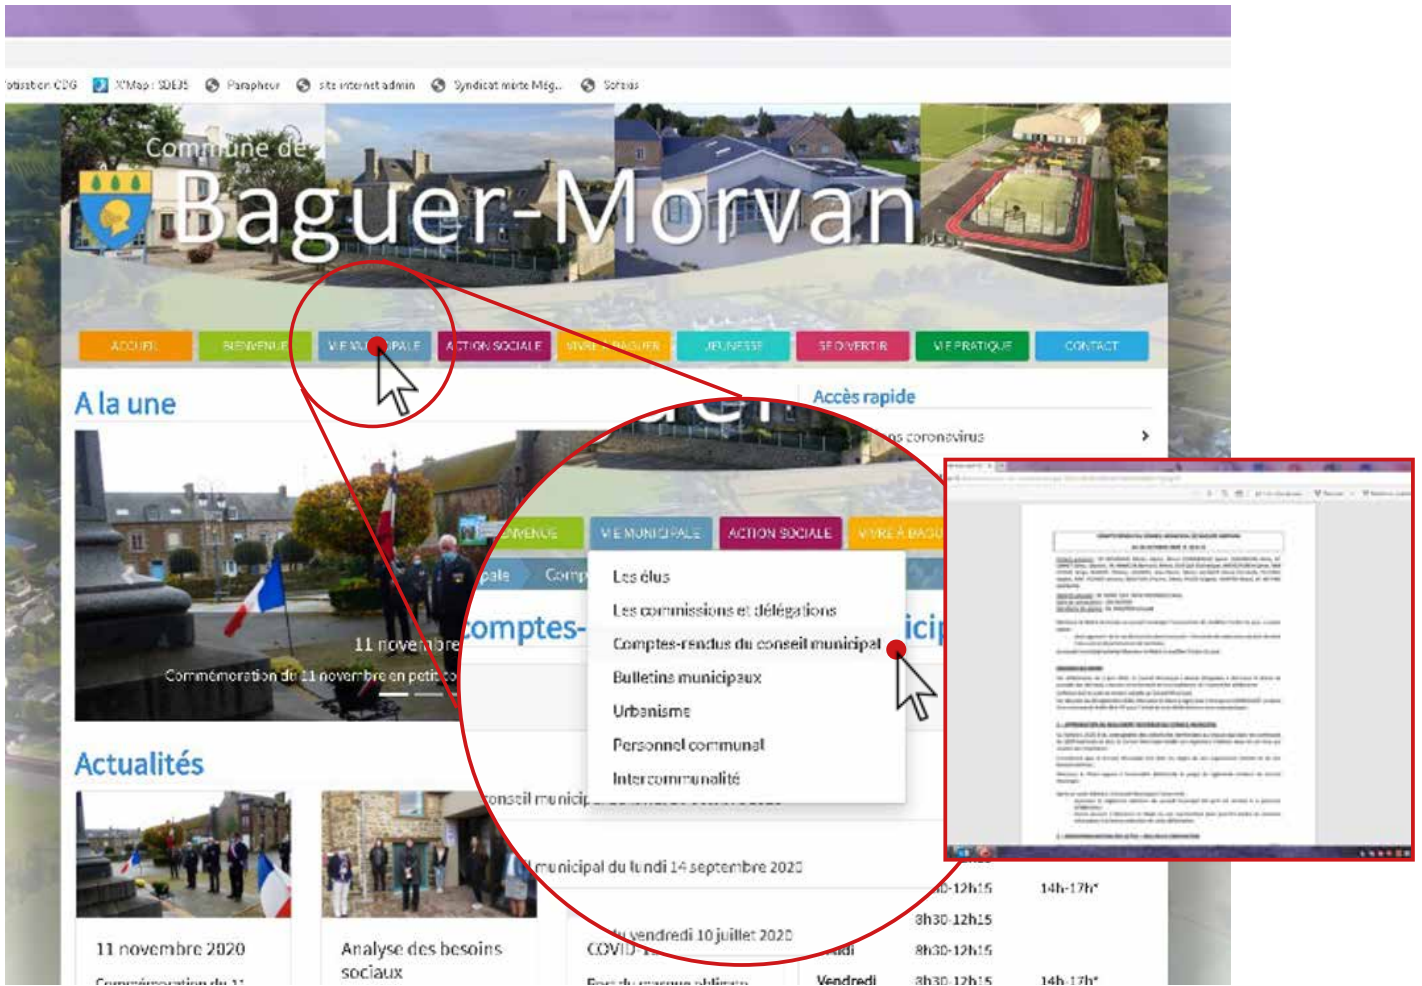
otisation CDG   X'Map : SDE35   Parapheur   site internet admin   Syndicat mixte Még...   Sotraig

Commune de
Baguer-Morvan

ACCUEIL   BIENVENUE   VIE MUNICIPALE   ACTION SOCIALE   VIVRE À BAGUER   JEUNESSE   SE DIVERTIR   VIE PRATIQUE   CONTACT

A la une

11 novembre
Commémoration du 11 novembre en petit co

Accès rapide
...ns coronavirus

BIENVENUE   VIE MUNICIPALE   ACTION SOCIALE   VIVRE À BAGU

...pale   Comp
comptes-
...icip

Les élus
Les commissions et délégations
Comptes-rendus du conseil municipal
Bulletins municipaux
Urbanisme
Personnel communal
Intercommunalité

...onseil municip...
...municipal du lundi 14 septembre 2020
...du vendredi 10 juillet 2020
COVID-1...
Port du masque obligatoire

Actualités

11 novembre 2020
Commémoration du 11

Analyse des besoins sociaux

...h30-12h15   14h-17h*
8h30-12h15
...di   8h30-12h15
Vendredi   8h30-12h15   14h-17h*